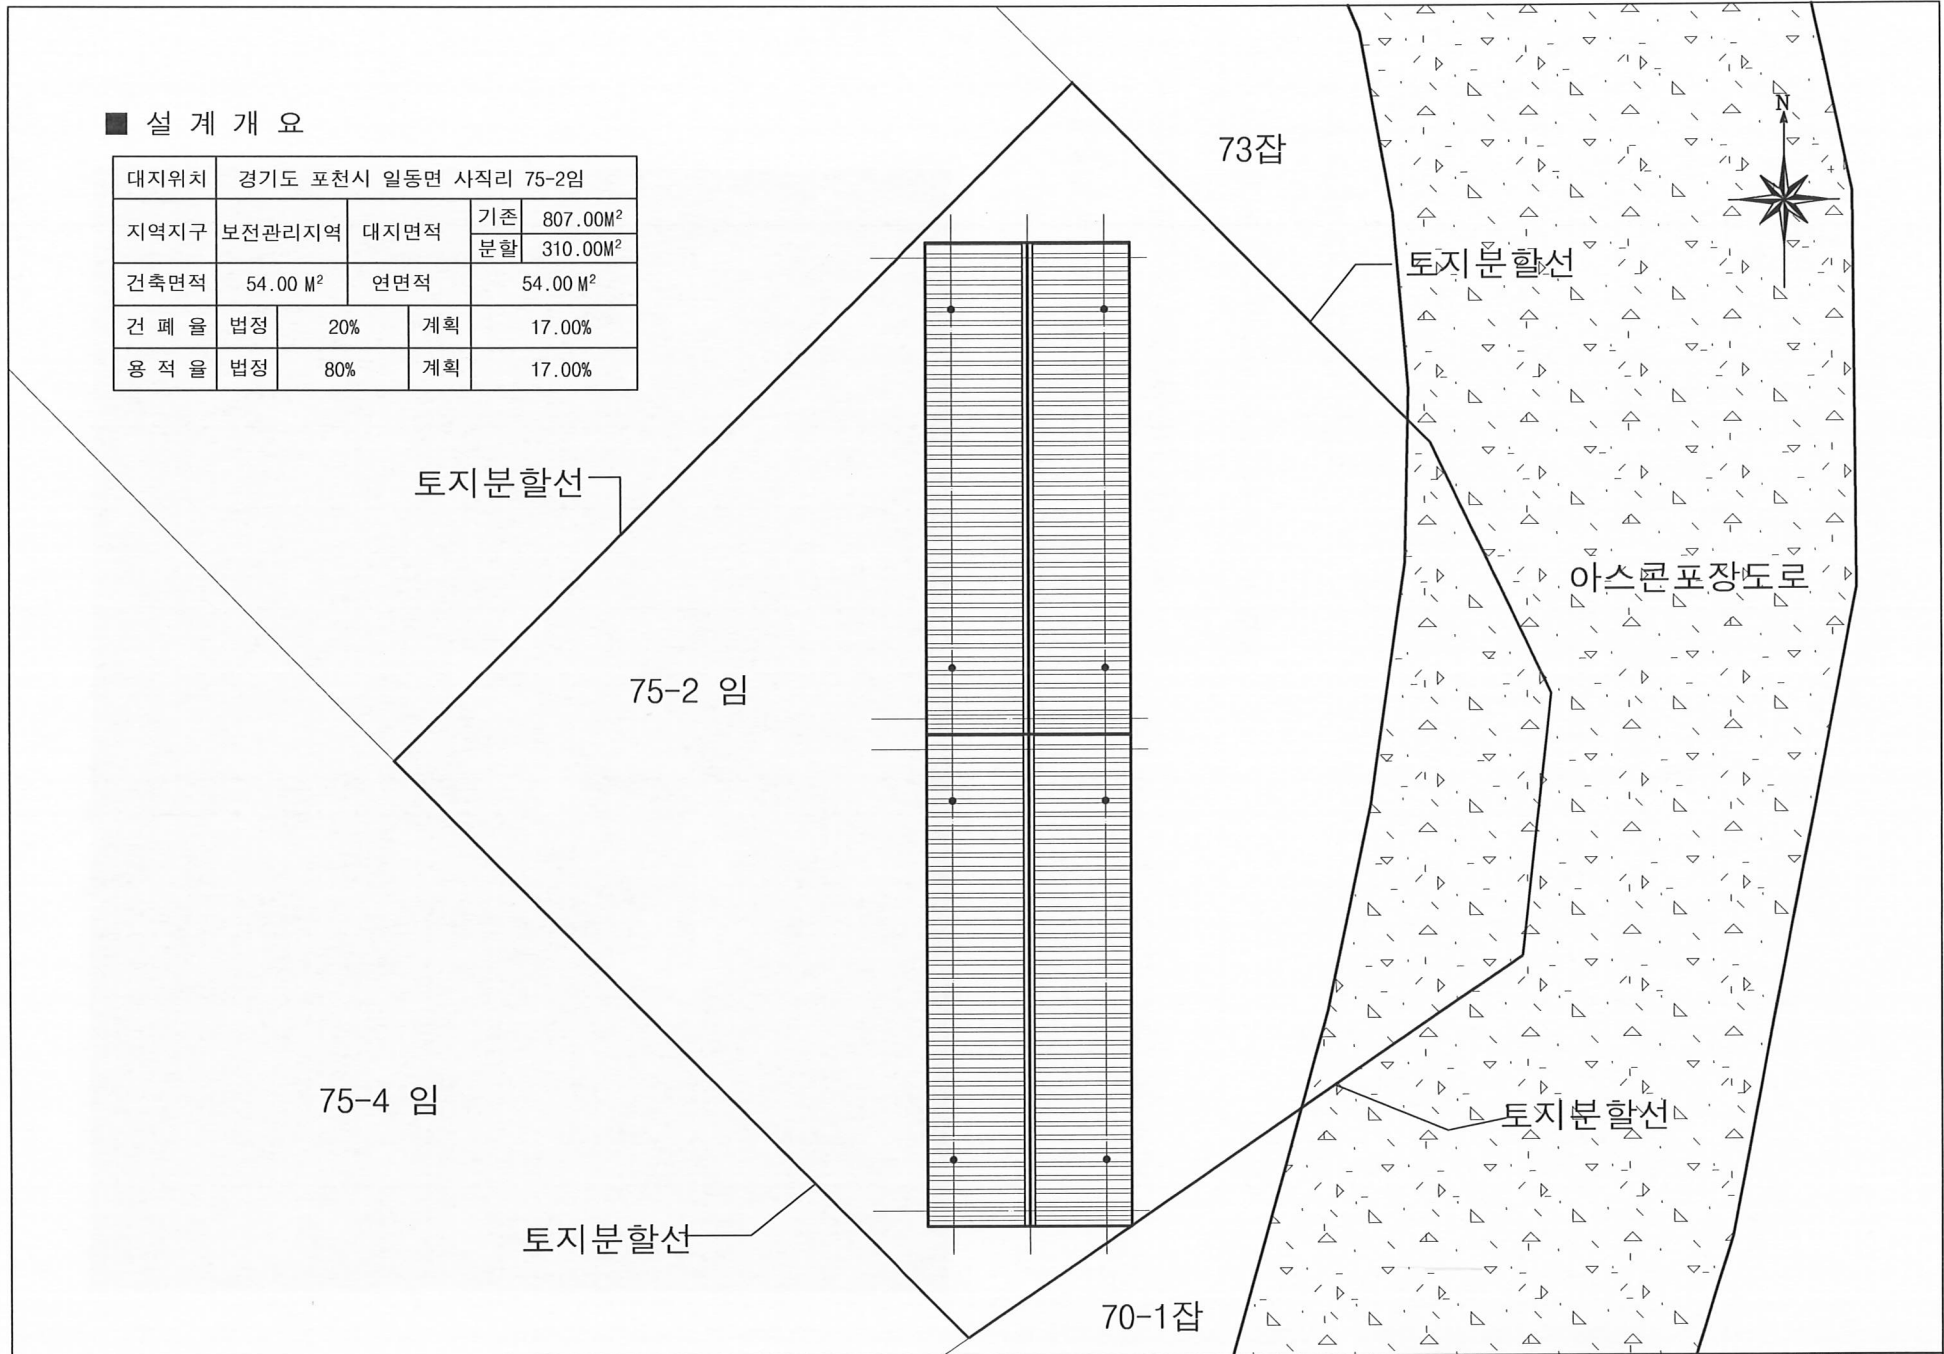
■ 설 계 개 요

| 대지위치 | 경기도 포천시 일동면 사직리 75-2임 | | | | |
|---|---|---|---|---|---|
| 지역지구 | 보전관리지역 | 대지면적 | | 기존 | 807.00M$^2$ |
| | | | | 분할 | 310.00M$^2$ |
| 건축면적 | 54.00 M$^2$ | 연면적 | | 54.00 M$^2$ | |
| 건 폐 율 | 법정 | 20% | 계획 | 17.00% | |
| 용 적 율 | 법정 | 80% | 계획 | 17.00% | |

73잡

N

토지분할선

토지분할선

아스콘포장도로

75-2 임

75-4 임

토지분할선

토지분할선

70-1잡